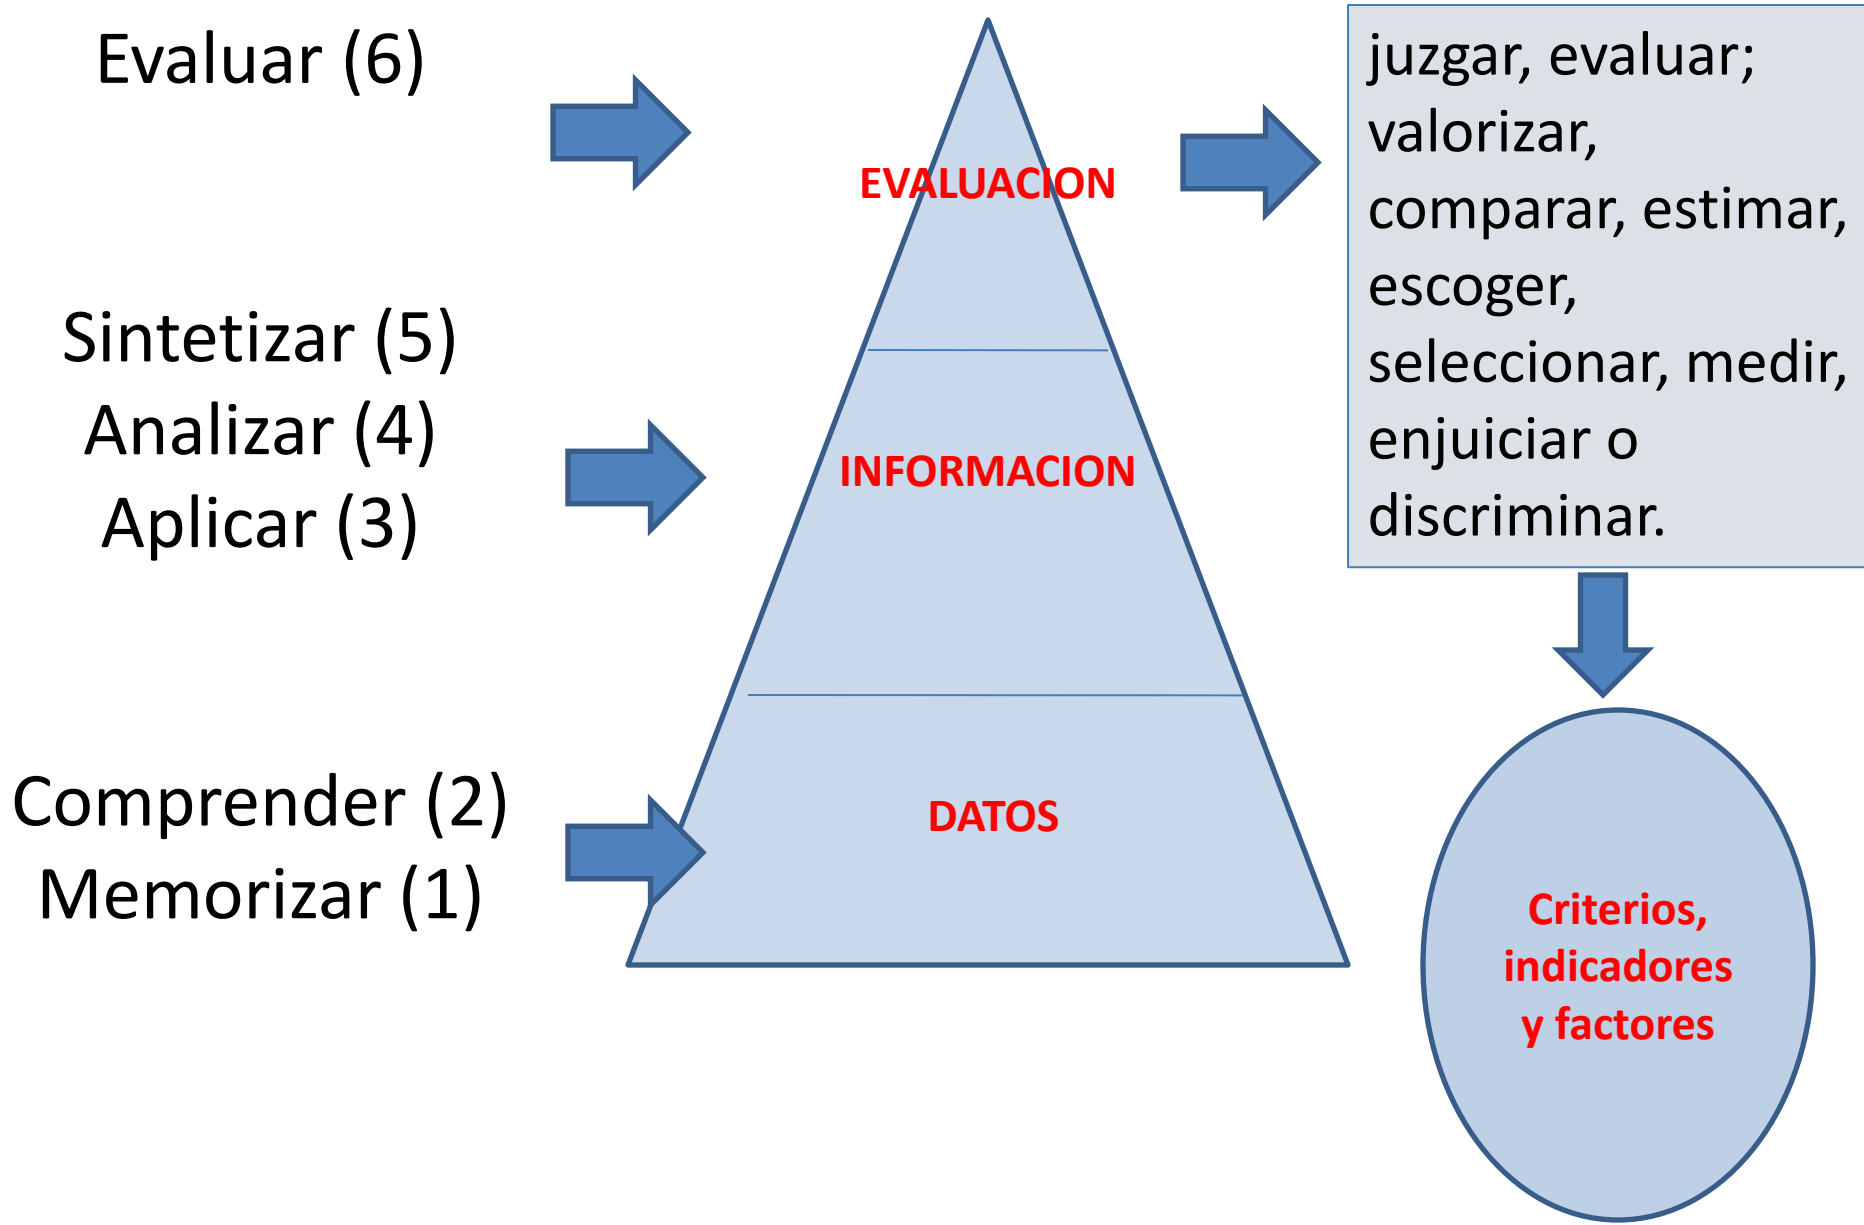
Evaluar (6)

EVALUACION

juzgar, evaluar; valorizar, comparar, estimar, escoger, seleccionar, medir, enjuiciar o discriminar.

Sintetizar (5)
Analizar (4)
Aplicar (3)

INFORMACION

Comprender (2)
Memorizar (1)

DATOS

Criterios, indicadores y factores